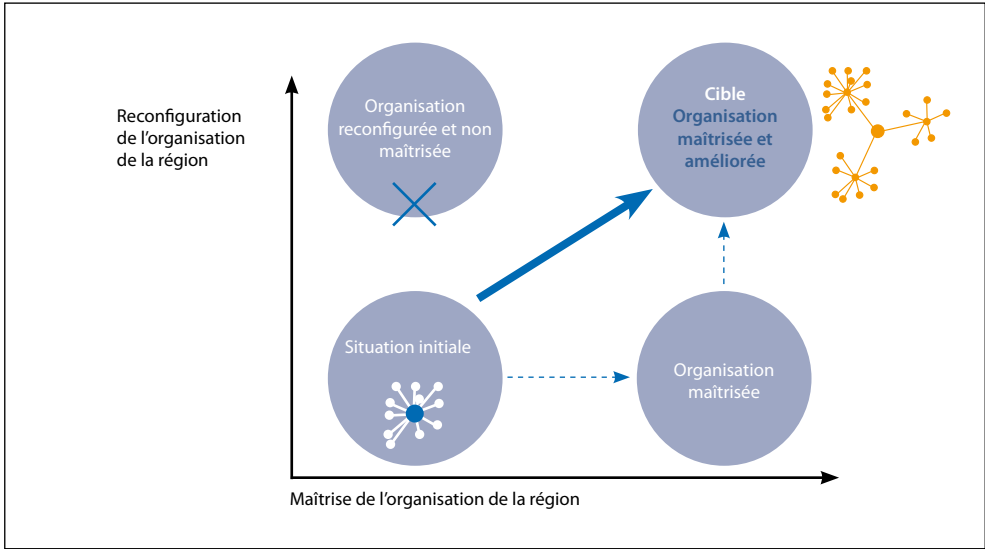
Reconfiguration de l’organisation de la région

Organisation reconfigurée et non maîtrisée

Cible
Organisation maîtrisée et améliorée

Situation initiale

Organisation maîtrisée

Maîtrise de l’organisation de la région